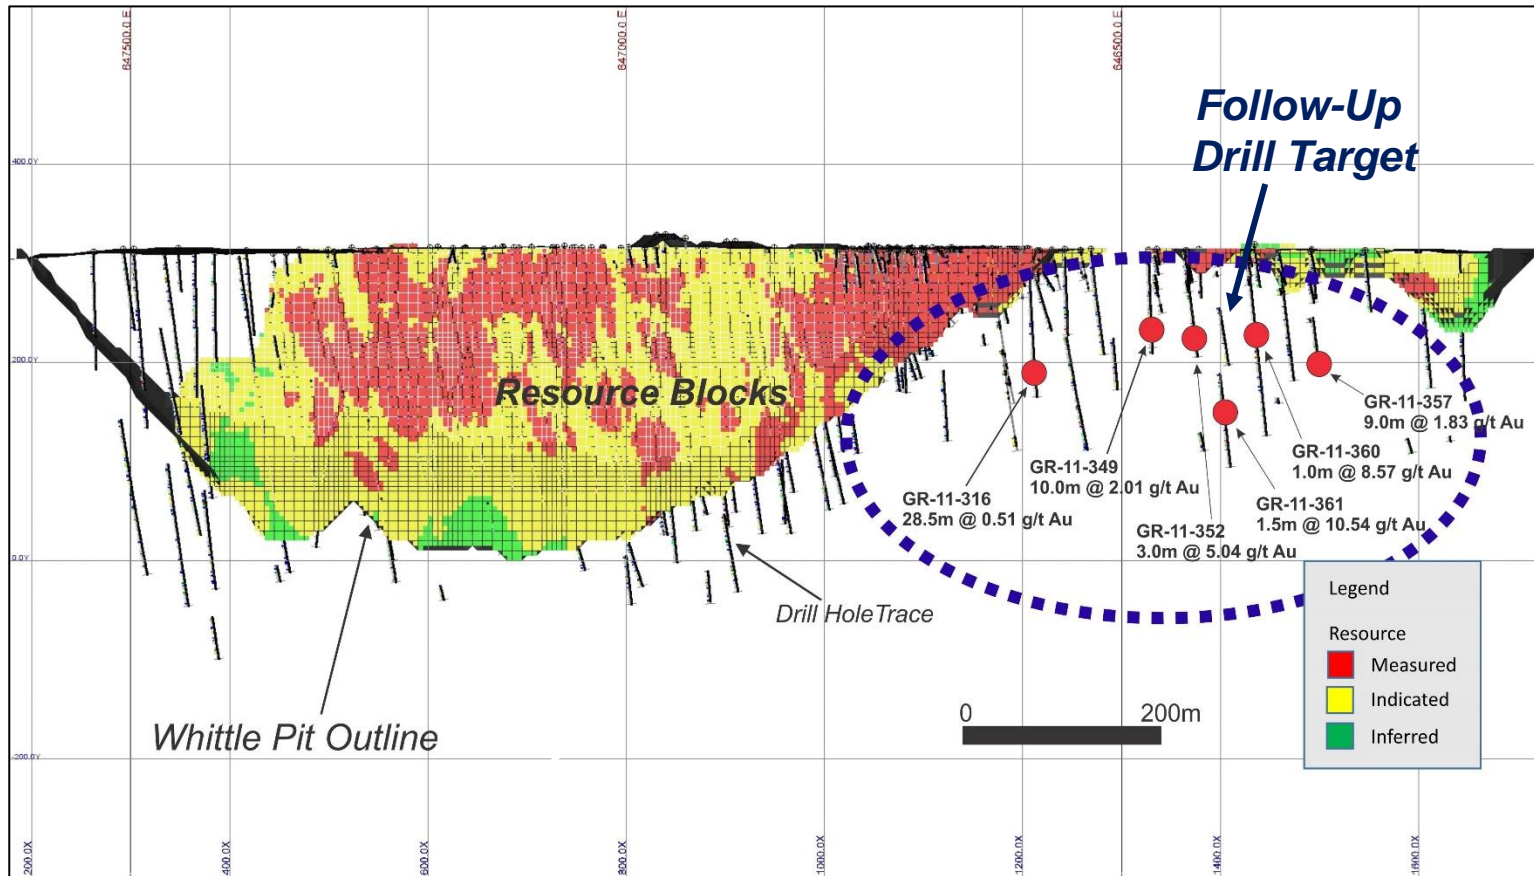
647500.0 E
647000.0 E
646500.0 E

Follow-Up Drill Target

400.0Y
200.0Y
0.0Y
-200.0Y

Resource Blocks

GR-11-357
9.0m @ 1.83 g/t Au

GR-11-360
1.0m @ 8.57 g/t Au

GR-11-349
10.0m @ 2.01 g/t Au

GR-11-316
28.5m @ 0.51 g/t Au

GR-11-361
1.5m @ 10.54 g/t Au

GR-11-352
3.0m @ 5.04 g/t Au

Drill HoleTrace

Whittle Pit Outline

0
200m

Legend

Resource
Measured
Indicated
Inferred

200.0X
400.0X
600.0X
800.0X
1000.0X
1200.0X
1400.0X
1600.0X